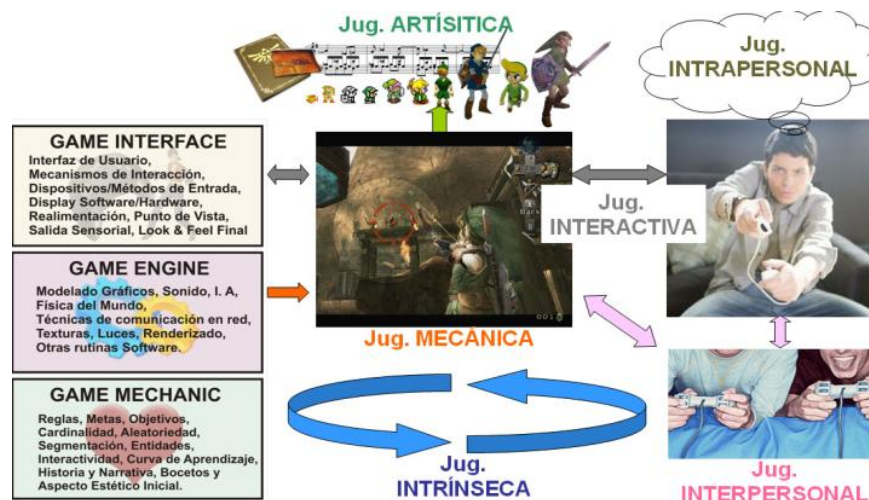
Jug. ARTÍSITICA

Jug. INTRAPERSONAL

GAME INTERFACE
Interfaz de Usuario, Mecanismos de Interacción, Dispositivos/Métodos de Entrada, Display Software/Hardware, Realimentación, Punto de Vista, Salida Sensorial, Look & Feel Final

GAME ENGINE
Modelado Gráficos, Sonido, I. A, Física del Mundo, Técnicas de comunicación en red, Texturas, Luces, Renderizado, Otras rutinas Software.

GAME MECHANIC
Reglas, Metas, Objetivos, Cardinalidad, Aleatoriedad, Segmentación, Entidades, Interactividad, Curva de Aprendizaje, Historia y Narrativa, Bocetos y Aspecto Estético Inicial.

Jug. INTERACTIVA

Jug. MECÁNICA

Jug. INTRÍNSECA

Jug. INTERPERSONAL